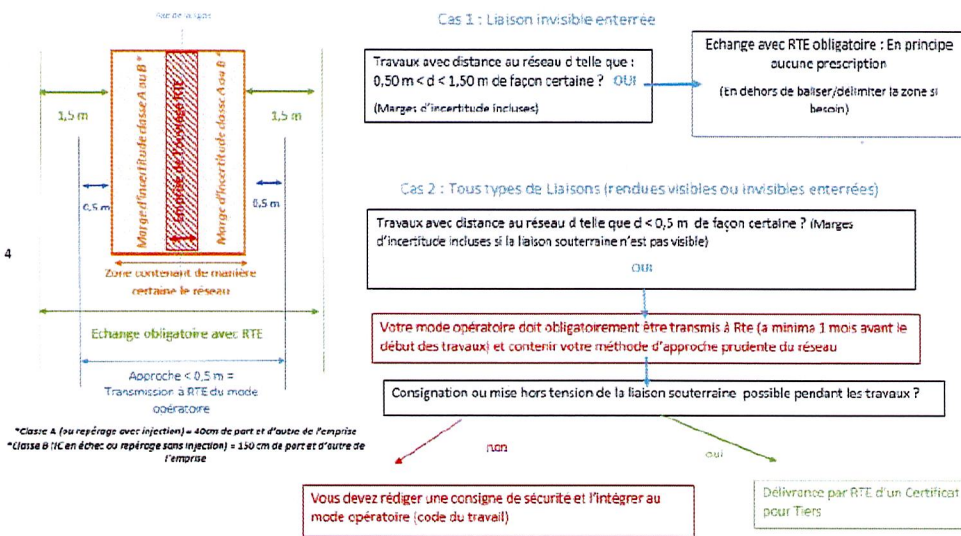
Vue de dessus

1,5 m

1,5 m

Marge d'incertitude classe A ou B*

Emprise de l'ouvrage RTE

Marge d'incertitude classe A ou B*

0,5 m

0,5 m

4

Zone contenant de manière certaine le réseau

Echange obligatoire avec RTE

Approche < 0,5 m = Transmission à RTE du mode opératoire

*Classe A (ou repérage avec injection) = 40cm de part et d'autre de l'emprise
*Classe B (IC en échec ou repérage sans injection) = 150 cm de part et d'autre de l'emprise

Cas 1 : Liaison invisible enterrée

Travaux avec distance au réseau d telle que : 0,50 m < d < 1,50 m de façon certaine ? OUI
(Marges d'incertitude incluses)

Echange avec RTE obligatoire : En principe aucune prescription
(En dehors de baliser/délimiter la zone si besoin)

Cas 2 : Tous types de Liaisons (rendues visibles ou invisibles enterrées)

Travaux avec distance au réseau d telle que d < 0,5 m de façon certaine ? (Marges d'incertitude incluses si la liaison souterraine n'est pas visible)

OUI

Votre mode opératoire doit obligatoirement être transmis à Rte (a minima 1 mois avant le début des travaux) et contenir votre méthode d'approche prudente du réseau

Consignation ou mise hors tension de la liaison souterraine possible pendant les travaux ?

non

oui

Vous devez rédiger une consigne de sécurité et l'intégrer au mode opératoire (code du travail)

Délivrance par RTE d'un Certificat pour Tiers